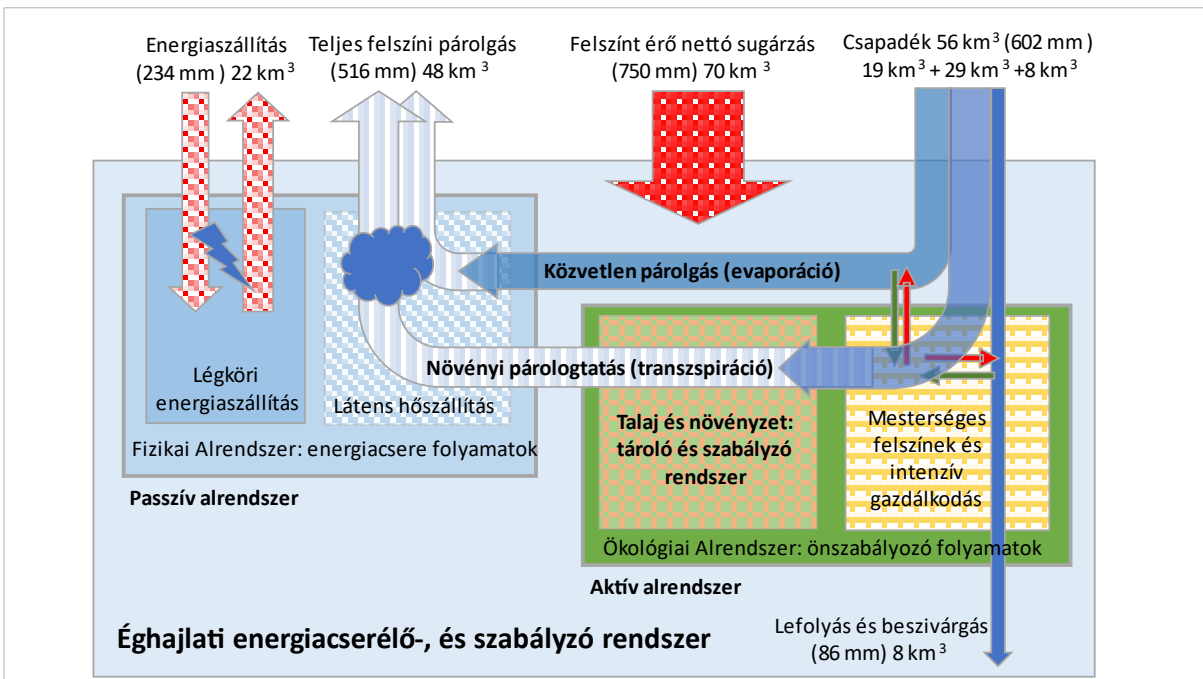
Energiaszállítás (234 mm ) 22 km$^3$

Teljes felszíni párolgás (516 mm) 48 km$^3$

Felszínt érő nettó sugárzás (750 mm) 70 km$^3$

Csapadék 56 km$^3$ (602 mm ) 19 km$^3$ + 29 km$^3$ +8 km$^3$

Közvetlen párolgás (evaporáció)

Növényi párologtatás (transzspiráció)

Légköri energiaszállítás

Látens hőszállítás

Fizikai Alrendszer: energiacsere folyamatok

Passzív alrendszer

Talaj és növényzet: tároló és szabályzó rendszer

Mesterséges felszínek és intenzív gazdálkodás

Ökológiai Alrendszer: önszabályozó folyamatok

Aktív alrendszer

Éghajlati energiacserélő-, és szabályzó rendszer

Lefolyás és beszivárgás (86 mm) 8 km$^3$